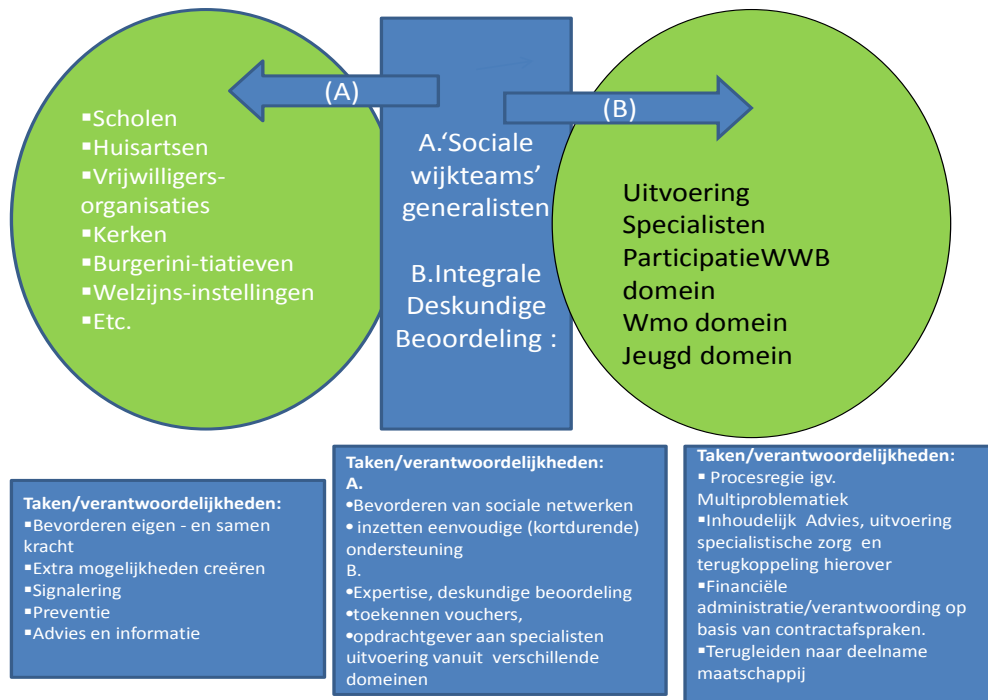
(A)

(B)

▪Scholen
▪Huisartsen
▪Vrijwilligers-organisaties
▪Kerken
▪Burgerini-tiatieven
▪Welzijns-instellingen
▪Etc.

A.'Sociale wijkteams' generalisten

B.Integrale Deskundige Beoordeling :

Uitvoering
Specialisten
ParticipatieWWB domein
Wmo domein
Jeugd domein

Taken/verantwoordelijkheden:
▪Bevorderen eigen - en samen kracht
▪Extra mogelijkheden creëren
▪Signalering
▪Preventie
▪Advies en informatie

Taken/verantwoordelijkheden:
A.
•Bevorderen van sociale netwerken
• inzetten eenvoudige (kortdurende) ondersteuning
B.
•Expertise, deskundige beoordeling
•toekennen vouchers,
•opdrachtgever aan specialisten uitvoering vanuit verschillende domeinen

Taken/verantwoordelijkheden:
▪ Procesregie igv. Multiproblematiek
▪Inhoudelijk Advies, uitvoering specialistische zorg en terugkoppeling hierover
▪Financiële administratie/verantwoording op basis van contractafspraken.
▪Terugleiden naar deelname maatschappij